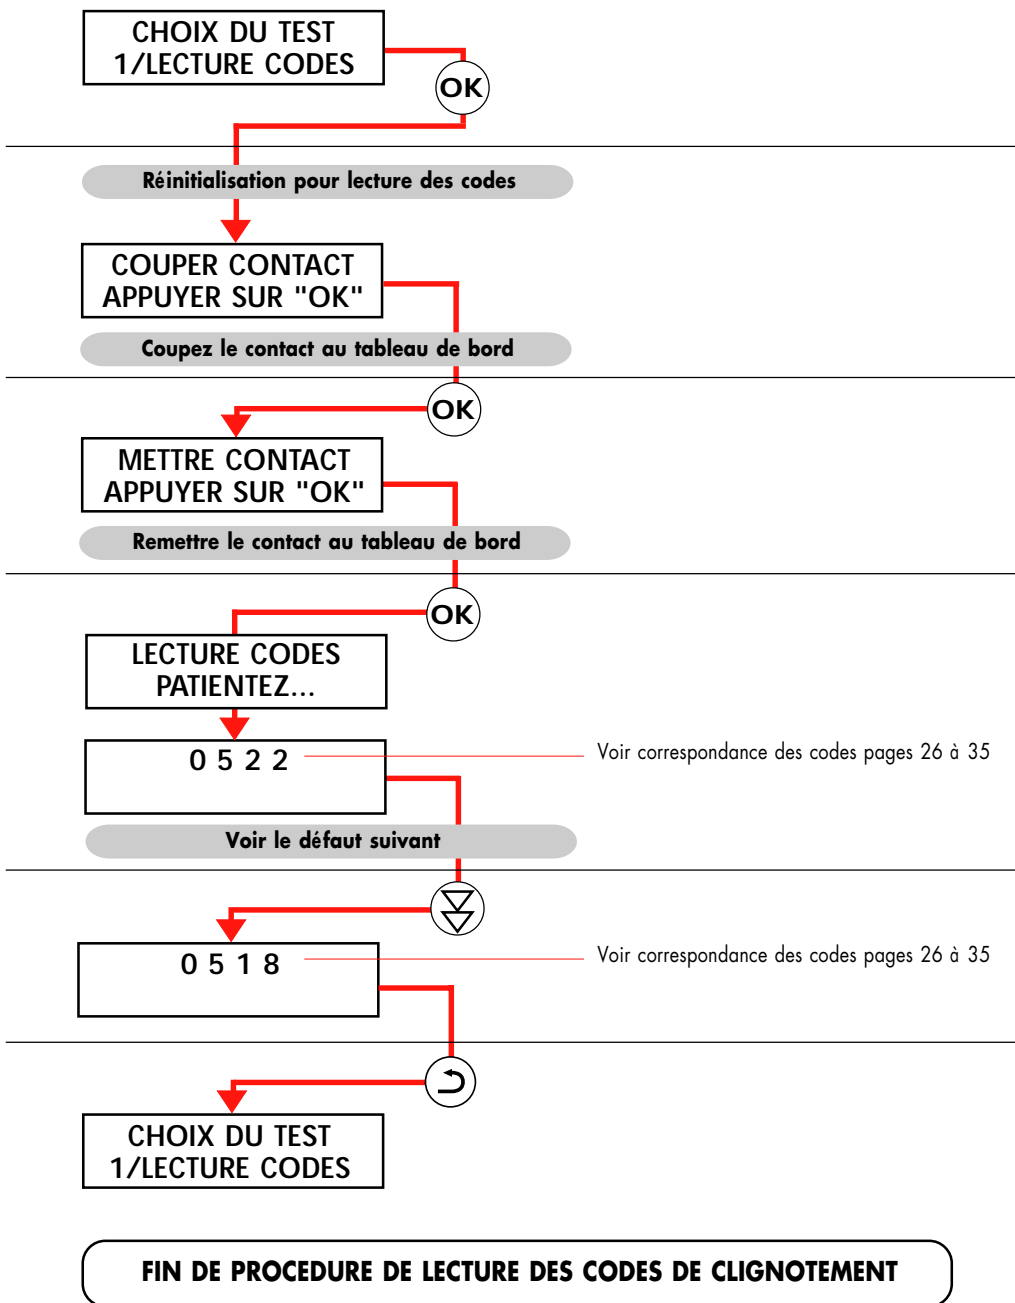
CHOIX DU TEST
1/LECTURE CODES

OK

Réinitialisation pour lecture des codes

COUPER CONTACT
APPUYER SUR "OK"

Coupez le contact au tableau de bord

OK

METTRE CONTACT
APPUYER SUR "OK"

Remettre le contact au tableau de bord

OK

LECTURE CODES
PATIENTEZ...

0 5 2 2

Voir correspondance des codes pages 26 à 35

Voir le défaut suivant

0 5 1 8

Voir correspondance des codes pages 26 à 35

CHOIX DU TEST
1/LECTURE CODES

FIN DE PROCEDURE DE LECTURE DES CODES DE CLIGNOTEMENT